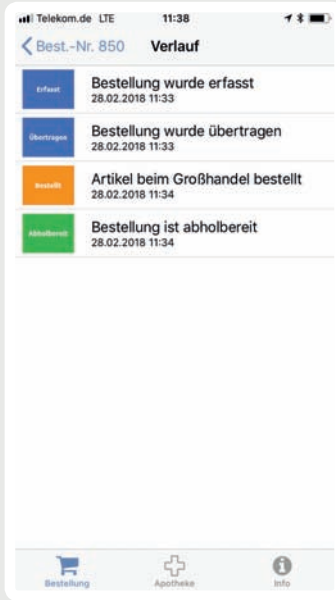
Telekom.de LTE 11:38

Best.-Nr. 850 Verlauf

Erfasst
Bestellung wurde erfasst
28.02.2018 11:33

Übertragen
Bestellung wurde übertragen
28.02.2018 11:33

Bestellt
Artikel beim Großhandel bestellt
28.02.2018 11:34

Abholbereit
Bestellung ist abholbereit
28.02.2018 11:34

Bestellung Apotheke Info